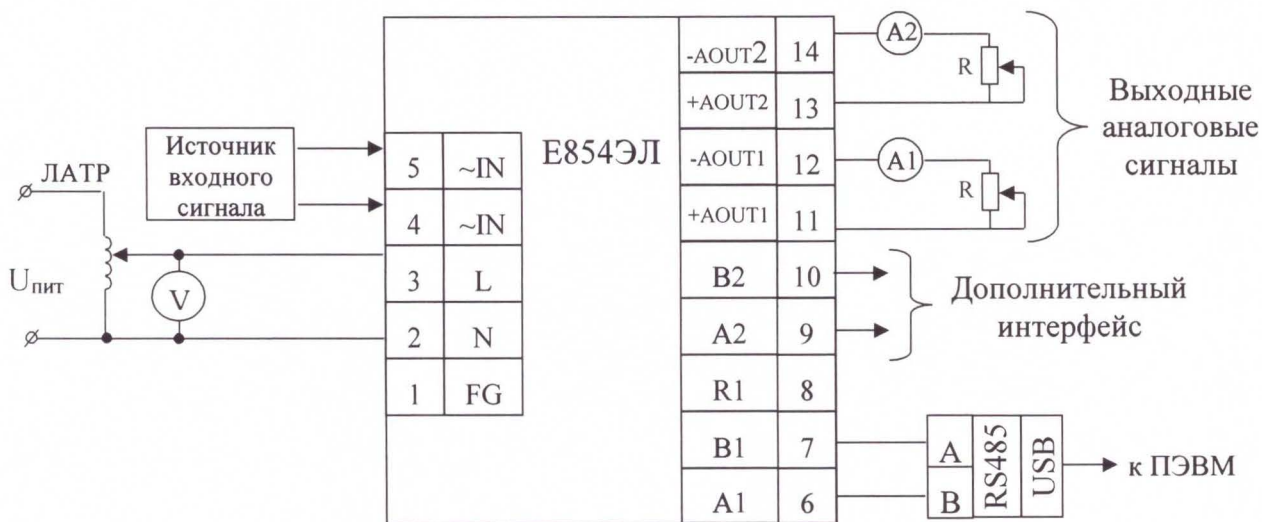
ЛАТР

$U_{пит}$

V

Источник входного сигнала

| 5 | ~IN |
|---|---|
| 4 | ~IN |
| 3 | L |
| 2 | N |
| 1 | FG |

Е854ЭЛ

| -AOUT2 | 14 |
|---|---|
| +AOUT2 | 13 |
| -AOUT1 | 12 |
| +AOUT1 | 11 |
| B2 | 10 |
| A2 | 9 |
| R1 | 8 |
| B1 | 7 |
| A1 | 6 |

A2

R

A1

R

Выходные аналоговые сигналы

Дополнительный интерфейс

A

B

RS485

USB

к ПЭВМ